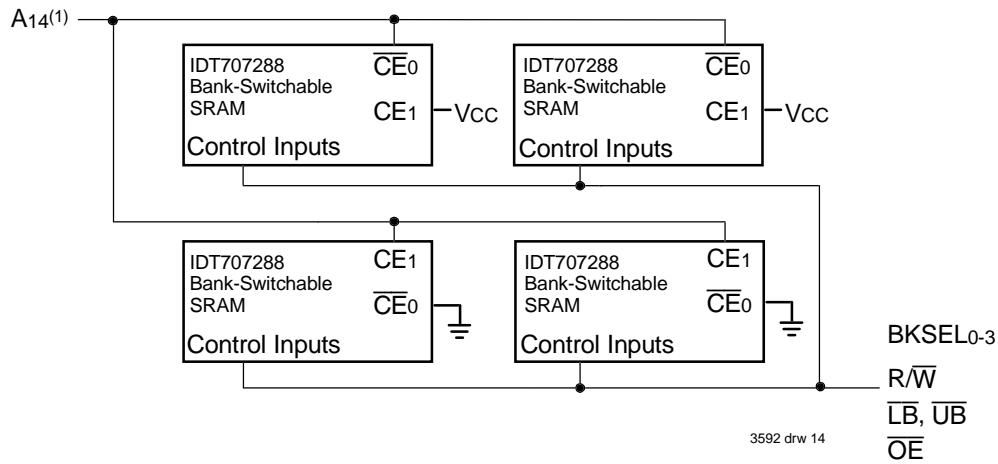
$A_{14}^{(1)}$

IDT707288 Bank-Switchable SRAM
$\overline{CE}_0$
$CE_1$
$V_{CC}$
Control Inputs

IDT707288 Bank-Switchable SRAM
$\overline{CE}_0$
$CE_1$
$V_{CC}$
Control Inputs

IDT707288 Bank-Switchable SRAM
$CE_1$
$\overline{CE}_0$
Control Inputs

IDT707288 Bank-Switchable SRAM
$CE_1$
$\overline{CE}_0$
Control Inputs

$BKSEL_{0-3}$
$R/\overline{W}$
$\overline{LB}$, $\overline{UB}$
$\overline{OE}$

3592 drw 14